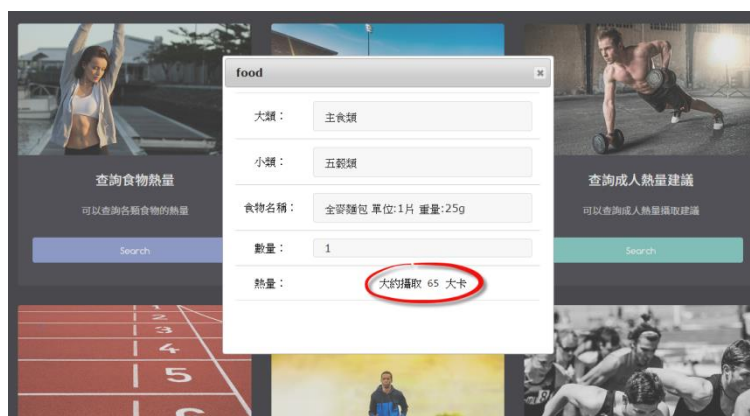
查詢食物熱量

可以查詢各類食物的熱量

Search

food

大類： 主食類

小類： 五穀類

食物名稱： 全麥麵包 單位:1片 重量:25g

數量： 1

熱量： 大約攝取 65 大卡

查詢成人熱量建議

可以查詢成人熱量攝取建議

Search

2
3
4
5